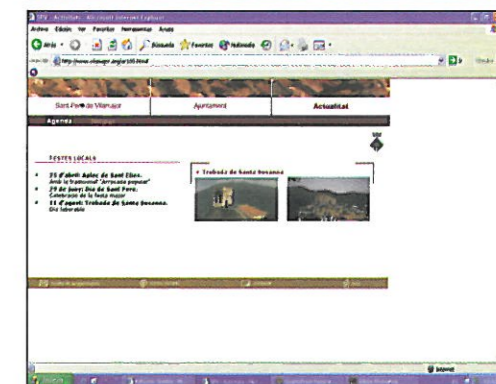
SPV - Actualitat - Microsoft Internet Explorer
Archivo Edición Ver Favoritos Herramientas Ayuda
Atrás Búsqueda Favoritos Multimedia
http://www.vilamajor.org/act05.html
Sant Pere de Vilamajor
Ajuntament
Actualitat
Agenda
FESTES LOCALS
25 d'abril: Aplec de Sant Elies. Amb la tradicional "Arrossada popular"
29 de juny: Dia de Sant Pere. Celebració de la festa major
11 d'agost: Trobada de Santa Susanna. Dia laborable
Trobada de Santa Susanna
Internet